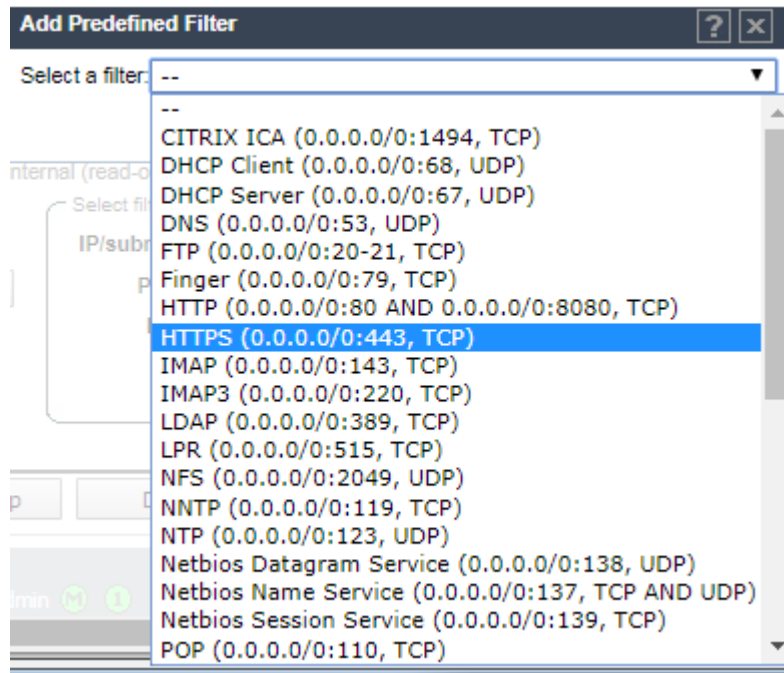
Add Predefined Filter

?

Select a filter: --

--
CITRIX ICA (0.0.0.0/0:1494, TCP)
DHCP Client (0.0.0.0/0:68, UDP)
DHCP Server (0.0.0.0/0:67, UDP)
DNS (0.0.0.0/0:53, UDP)
FTP (0.0.0.0/0:20-21, TCP)
Finger (0.0.0.0/0:79, TCP)
HTTP (0.0.0.0/0:80 AND 0.0.0.0/0:8080, TCP)
HTTPS (0.0.0.0/0:443, TCP)
IMAP (0.0.0.0/0:143, TCP)
IMAP3 (0.0.0.0/0:220, TCP)
LDAP (0.0.0.0/0:389, TCP)
LPR (0.0.0.0/0:515, TCP)
NFS (0.0.0.0/0:2049, UDP)
NNTP (0.0.0.0/0:119, TCP)
NTP (0.0.0.0/0:123, UDP)
Netbios Datagram Service (0.0.0.0/0:138, UDP)
Netbios Name Service (0.0.0.0/0:137, TCP AND UDP)
Netbios Session Service (0.0.0.0/0:139, TCP)
POP (0.0.0.0/0:110, TCP)

nternal (read-o
Select fil
IP/subn
P
p
D
min M 1